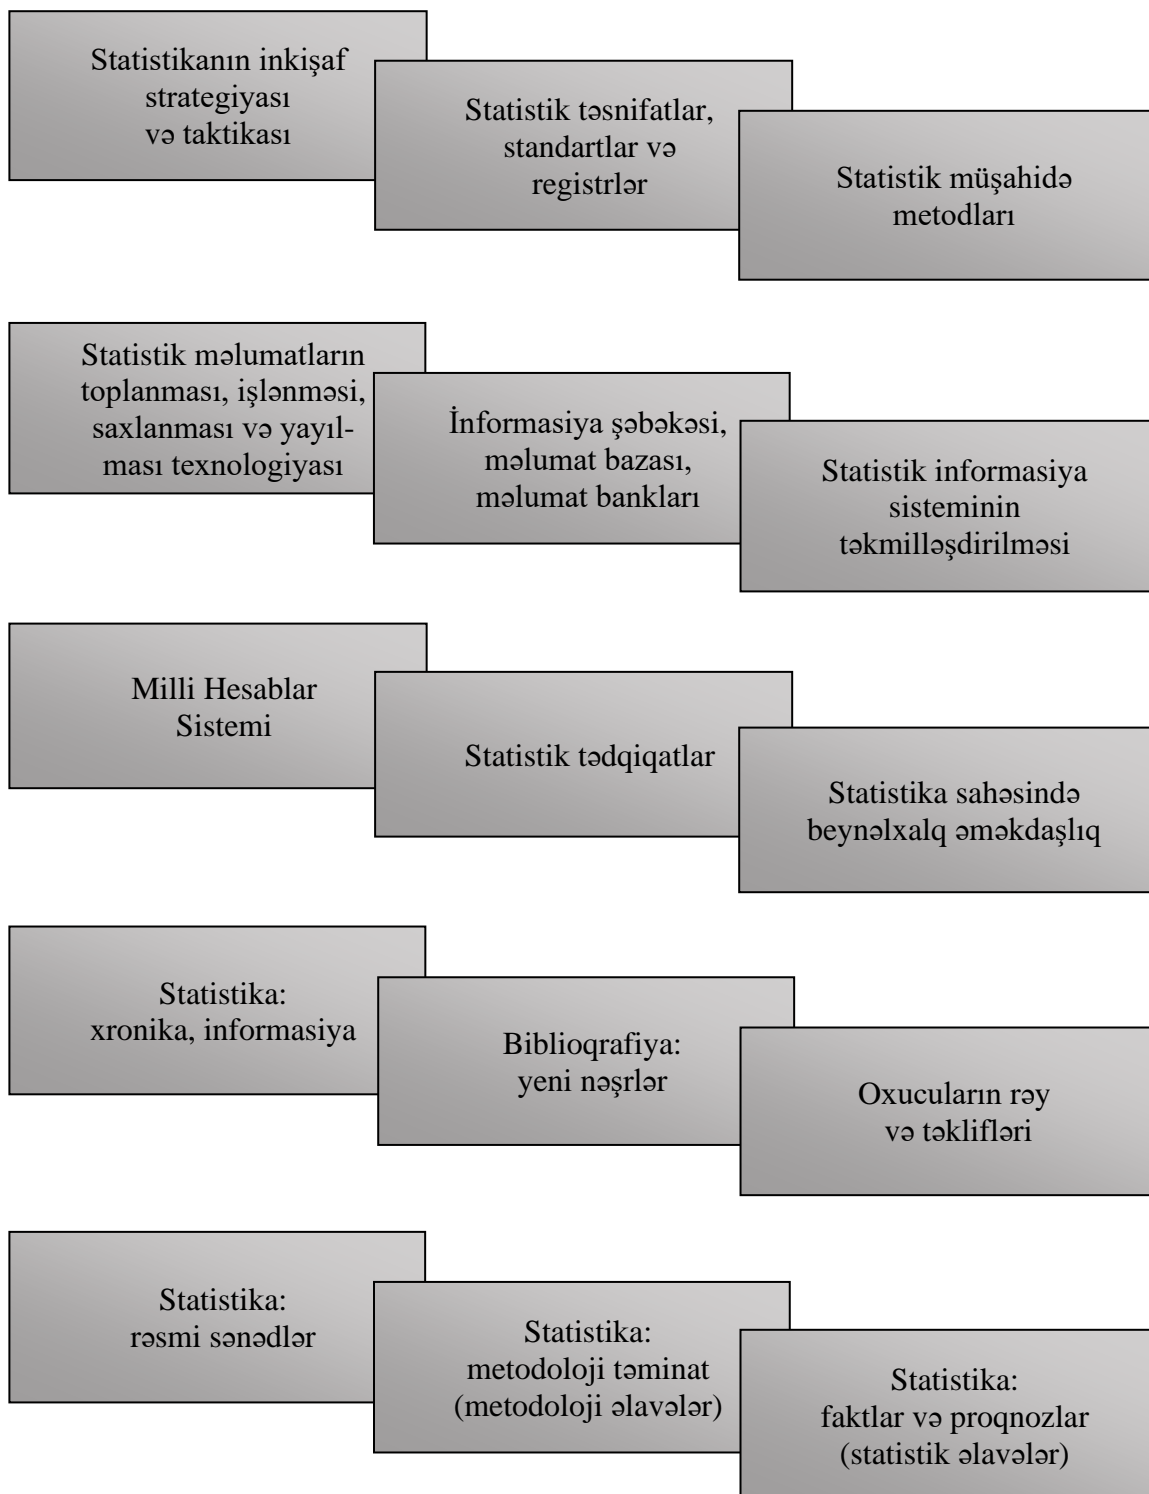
Statistikanın inkişaf strategiyası və taktikası

Statistik təsnifatlar, standartlar və registrlər

Statistik müşahidə metodları

Statistik məlumatların toplanması, işlənməsi, saxlanması və yayılması texnologiyası

İnformasiya şəbəkəsi, məlumat bazası, məlumat bankları

Statistik informasiya sisteminin təkmilləşdirilməsi

Milli Hesablar Sistemi

Statistik tədqiqatlar

Statistika sahəsində beynəlxalq əməkdaşlıq

Statistika: xronika, informasiya

Biblioqrafiya: yeni nəşrlər

Oxucuların rəy və təklifləri

Statistika: rəsmi sənədlər

Statistika: metodoloji təminat (metodoloji əlavələr)

Statistika: faktlar və proqnozlar (statistik əlavələr)